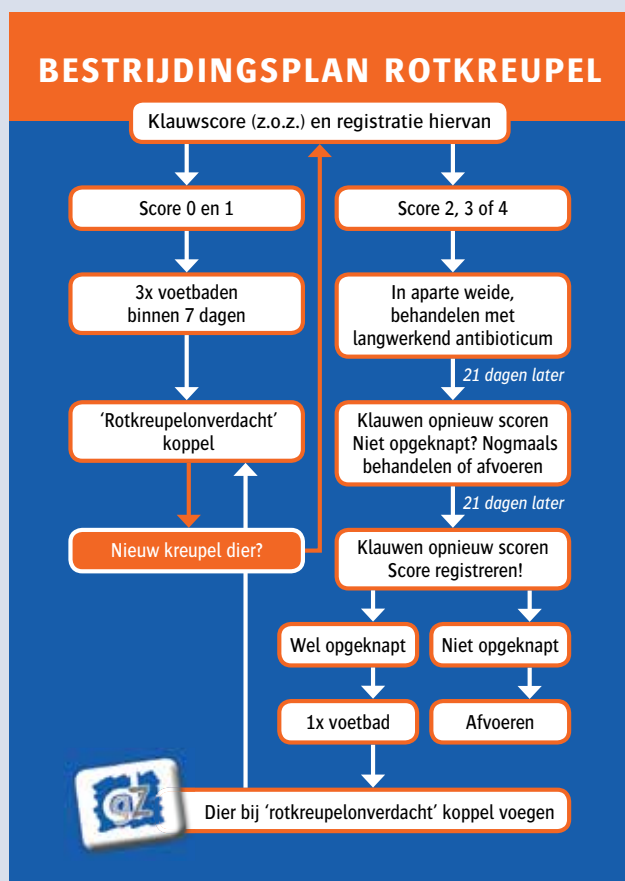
BESTRIJDINGSPLAN ROTKREUPEL

Klauwscore (z.o.z.) en registratie hiervan

Score 0 en 1

3x voetbaden binnen 7 dagen

'Rotkreupelonverdacht' koppel

Nieuw kreupel dier?

Score 2, 3 of 4

In aparte weide, behandelen met langwerkend antibioticum

21 dagen later

Klauwen opnieuw scoren Niet opgeknapt? Nogmaals behandelen of afvoeren

21 dagen later

Klauwen opnieuw scoren Score registreren!

Wel opgeknapt

Niet opgeknapt

1x voetbad

Afvoeren

Dier bij 'rotkreupelonverdacht' koppel voegen